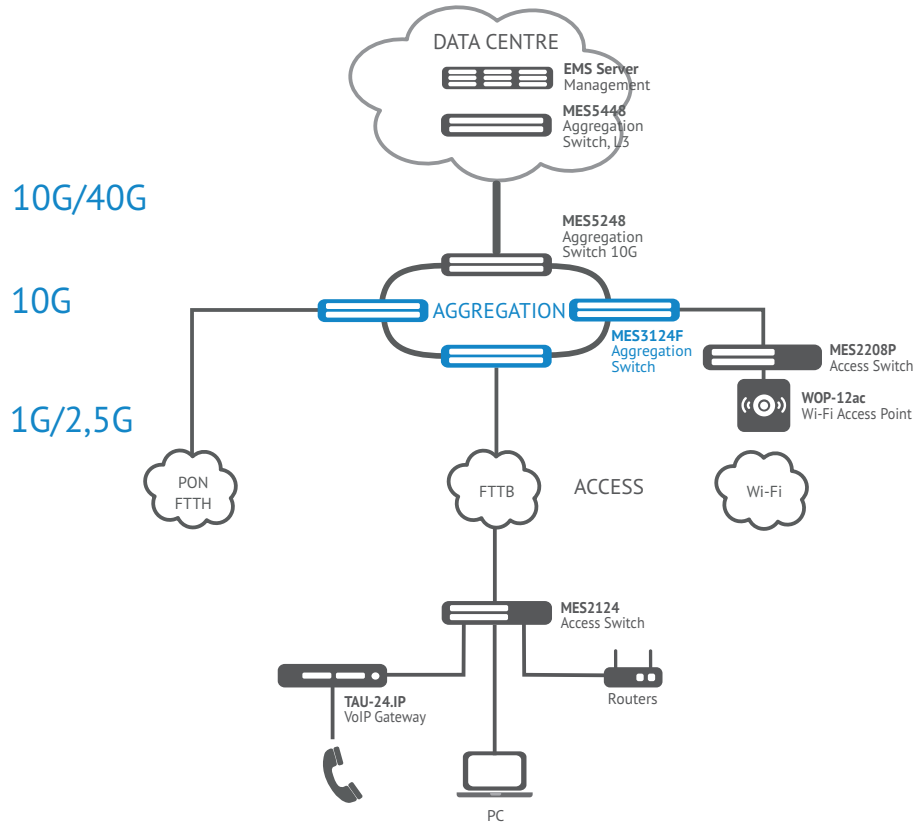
DATA CENTRE

EMS Server
Management

MES5448
Aggregation
Switch, L3

10G/40G

MES5248
Aggregation
Switch 10G

10G

AGGREGATION

MES3124F
Aggregation
Switch

MES2208P
Access Switch

WOP-12ac
Wi-Fi Access Point

1G/2,5G

PON
FTTH

FTTB

ACCESS

Wi-Fi

MES2124
Access Switch

TAU-24.IP
VoIP Gateway

Routers

PC